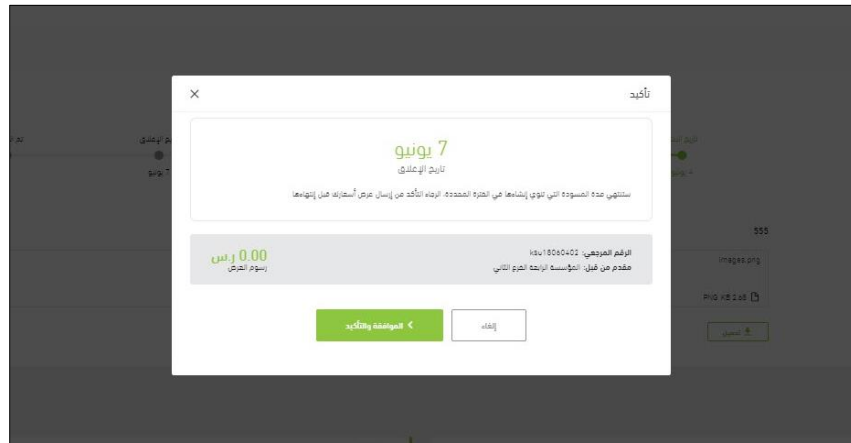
تأكيد

×

7 يونيو
تاريخ الإغلاق

ستنتهي مدة المسودة التي تنوي إنشاءها في الفترة المحددة، الرجاء التأكد من إرسال عرض أسعارك قبل إنتهائها

الرقم المرجعي: ksu18060402
مقدم من قبل: المؤسسة الرابعة الفرع الثاني

0.00 ر.س
رسوم العرض

الموافقة والتأكيد

إلغاء

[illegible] الإغلاق
7 يونيو

555

images.png

PNG KB 2.56

تحميل